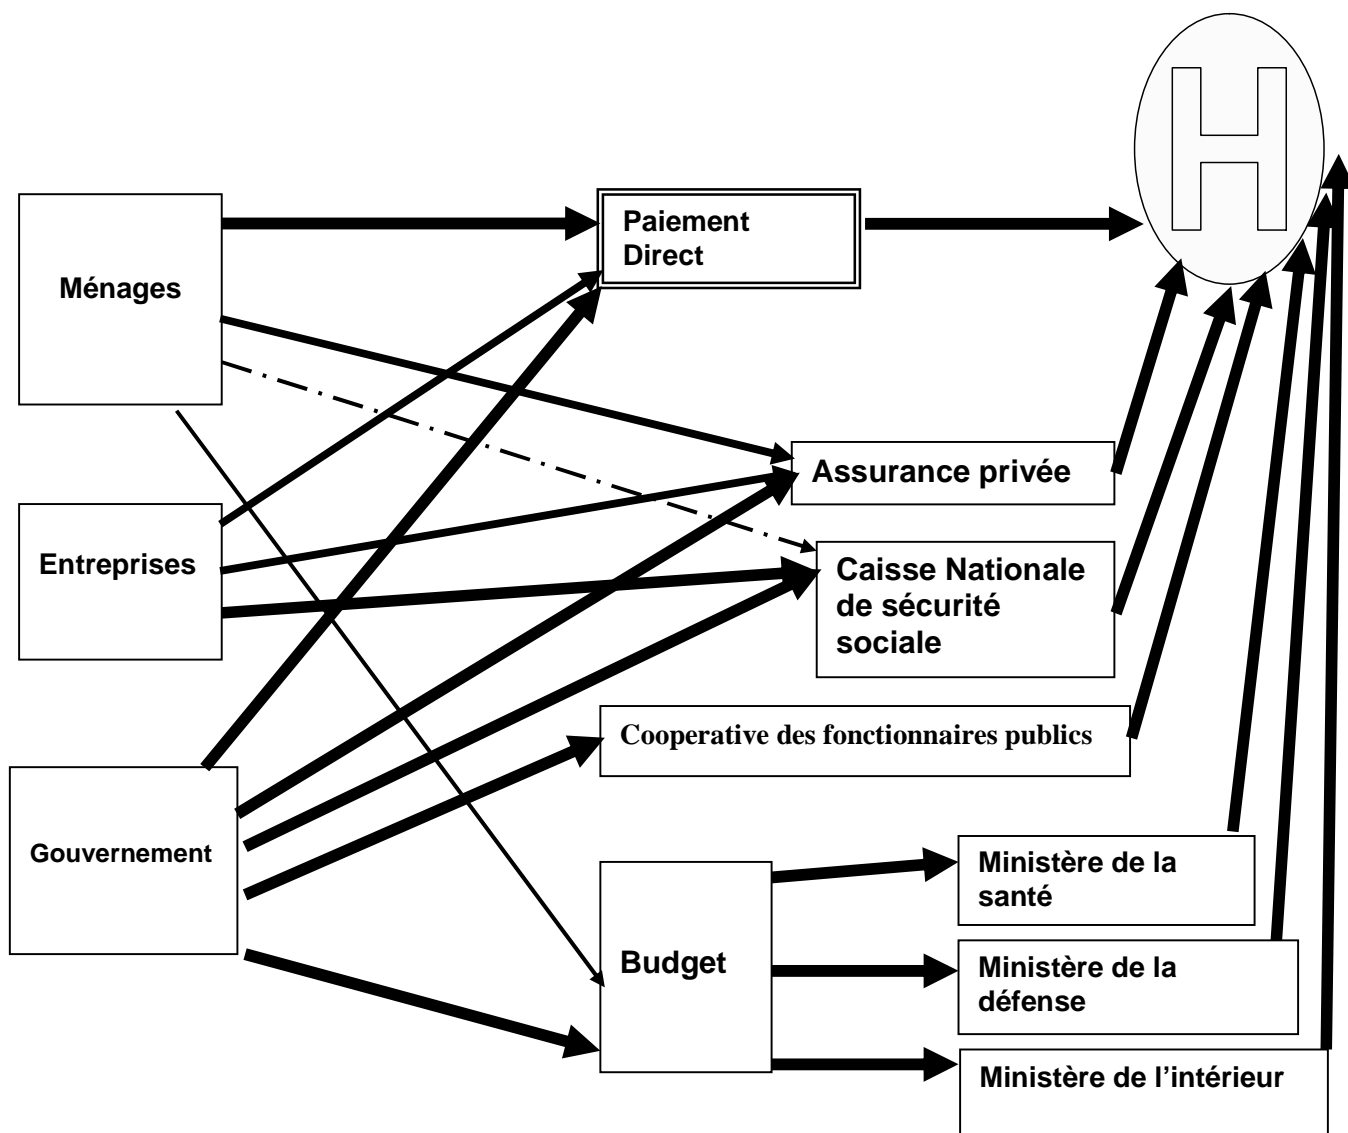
H

Ménages

Paiement Direct

Entreprises

Assurance privée

Caisse Nationale de sécurité sociale

Gouvernement

Cooperative des fonctionnaires publics

Budget

Ministère de la santé

Ministère de la défense

Ministère de l’intérieur